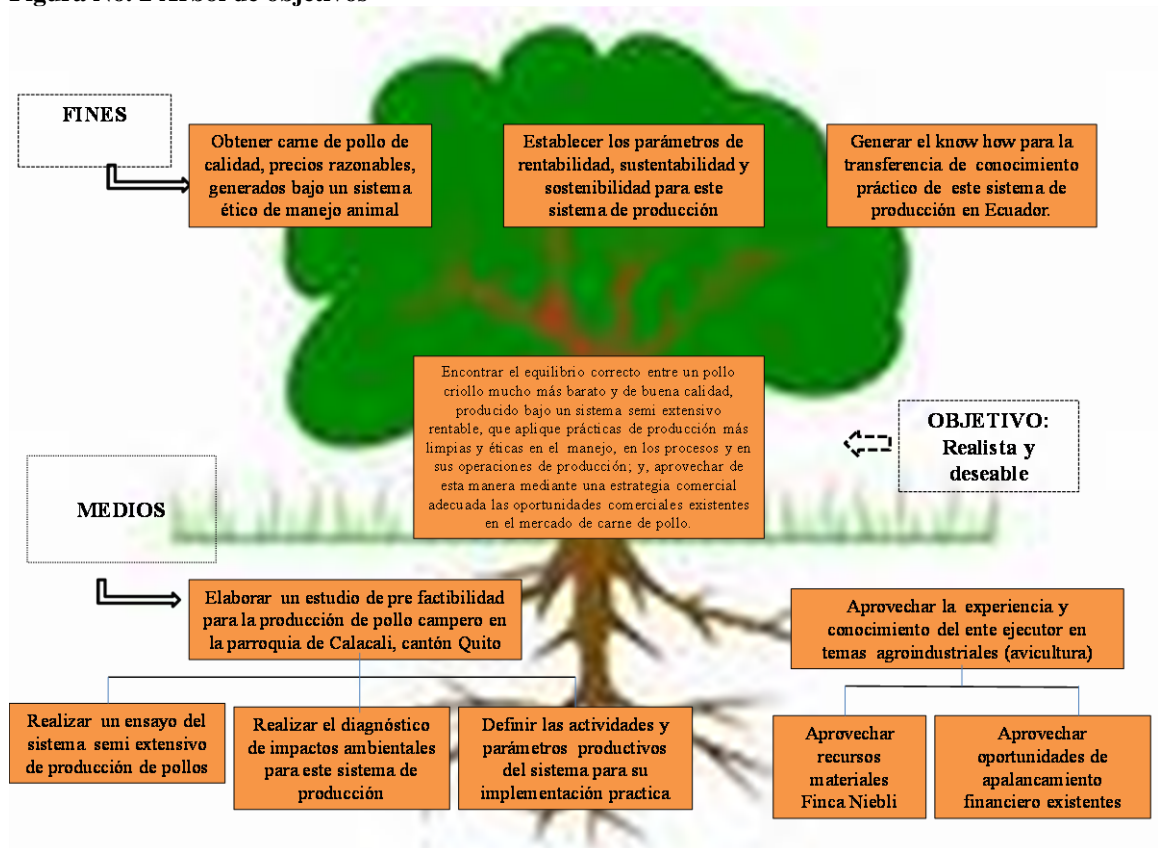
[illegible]

FINES

Obtener carne de pollo de calidad, precios razonables, generados bajo un sistema ético de manejo animal

Establecer los parámetros de rentabilidad, sustentabilidad y sostenibilidad para este sistema de producción

Generar el know how para la transferencia de conocimiento práctico de este sistema de producción en Ecuador.

Encontrar el equilibrio correcto entre un pollo criollo mucho más barato y de buena calidad, producido bajo un sistema semi extensivo rentable, que aplique prácticas de producción más limpias y éticas en el manejo, en los procesos y en sus operaciones de producción; y, aprovechar de esta manera mediante una estrategia comercial adecuada las oportunidades comerciales existentes en el mercado de carne de pollo.

OBJETIVO: Realista y deseable

MEDIOS

Elaborar un estudio de pre factibilidad para la producción de pollo campero en la parroquia de Calacali, cantón Quito

Aprovechar la experiencia y conocimiento del ente ejecutor en temas agroindustriales (avicultura)

Realizar un ensayo del sistema semi extensivo de producción de pollos

Realizar el diagnóstico de impactos ambientales para este sistema de producción

Definir las actividades y parámetros productivos del sistema para su implementación practica

Aprovechar recursos materiales Finca Niebli

Aprovechar oportunidades de apalancamiento financiero existentes